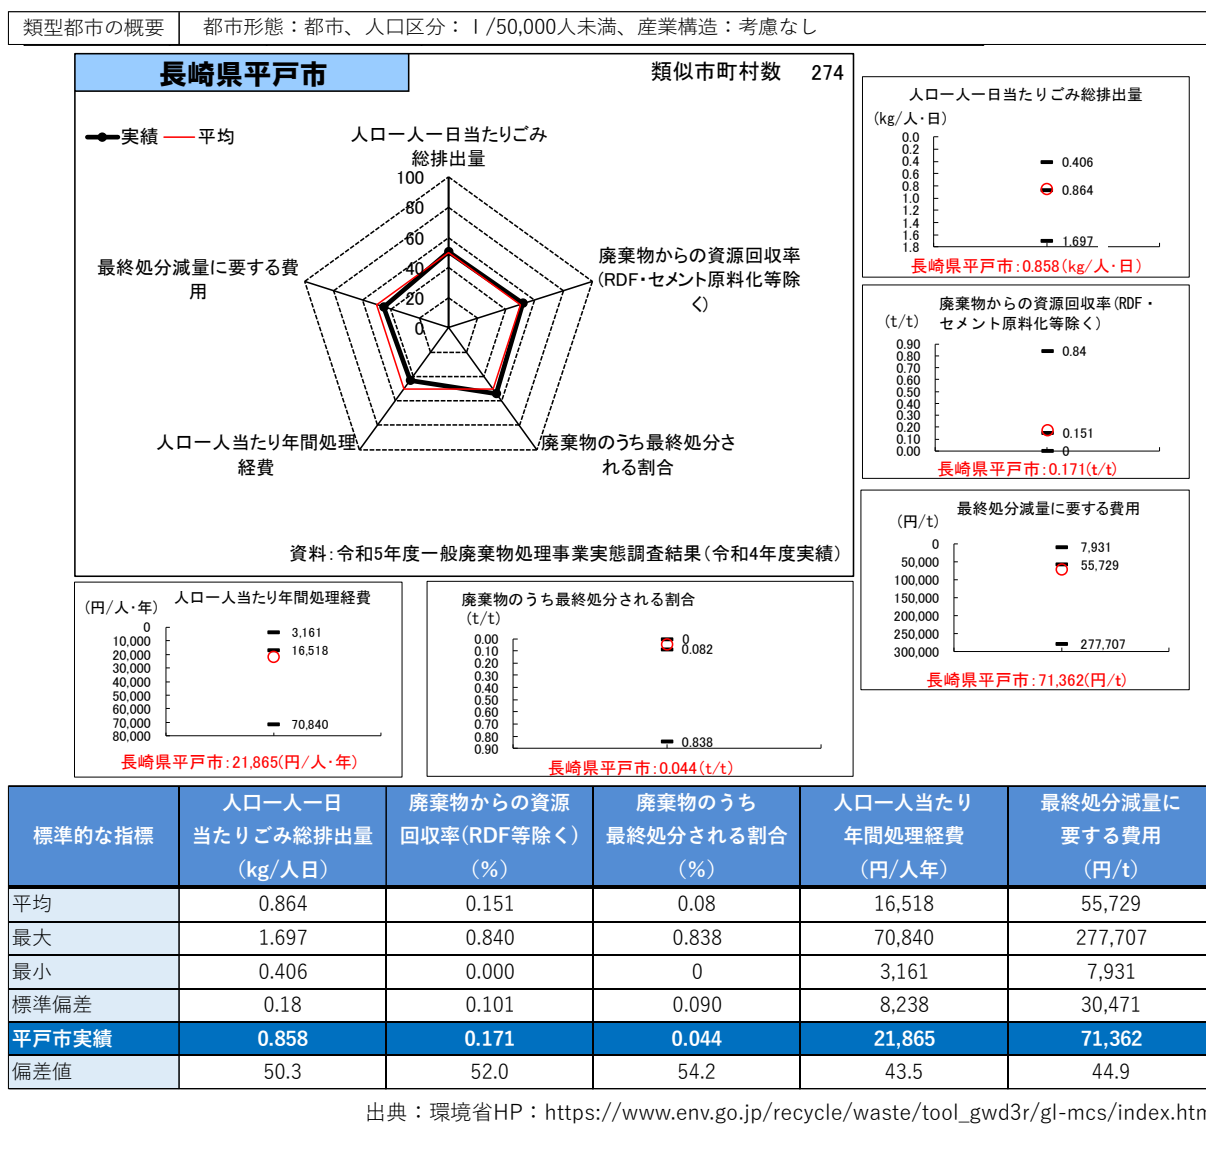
類型都市の概要　都市形態：都市、人口区分：Ⅰ/50,000人未満、産業構造：考慮なし

長崎県平戸市　類似市町村数　274

実績　平均

人口一人一日当たりごみ総排出量

100
80
60
40
20
0

廃棄物からの資源回収率(RDF・セメント原料化等除く)

廃棄物のうち最終処分される割合

人口一人当たり年間処理経費

最終処分減量に要する費用

資料：令和5年度一般廃棄物処理事業実態調査結果（令和4年度実績）

人口一人一日当たりごみ総排出量
(kg/人・日)
0.0
0.2
0.4
0.6
0.8
1.0
1.2
1.4
1.6
1.8
0.406
0.864
1.697
長崎県平戸市：0.858(kg/人・日)

廃棄物からの資源回収率(RDF・セメント原料化等除く)
(t/t)
0.90
0.80
0.70
0.60
0.50
0.40
0.30
0.20
0.10
0.00
0.84
0.151
0
長崎県平戸市：0.171(t/t)

最終処分減量に要する費用
(円/t)
0
50,000
100,000
150,000
200,000
250,000
300,000
7,931
55,729
277,707
長崎県平戸市：71,362(円/t)

人口一人当たり年間処理経費
(円/人・年)
0
10,000
20,000
30,000
40,000
50,000
60,000
70,000
80,000
3,161
16,518
70,840
長崎県平戸市：21,865(円/人・年)

廃棄物のうち最終処分される割合
(t/t)
0.00
0.10
0.20
0.30
0.40
0.50
0.60
0.70
0.80
0.90
0
0.082
0.838
長崎県平戸市：0.044(t/t)

| 標準的な指標 | 人口一人一日当たりごみ総排出量(kg/人日) | 廃棄物からの資源回収率(RDF等除く)(%) | 廃棄物のうち最終処分される割合(%) | 人口一人当たり年間処理経費(円/人年) | 最終処分減量に要する費用(円/t) |
|---|---|---|---|---|---|
| 平均 | 0.864 | 0.151 | 0.08 | 16,518 | 55,729 |
| 最大 | 1.697 | 0.840 | 0.838 | 70,840 | 277,707 |
| 最小 | 0.406 | 0.000 | 0 | 3,161 | 7,931 |
| 標準偏差 | 0.18 | 0.101 | 0.090 | 8,238 | 30,471 |
| 平戸市実績 | 0.858 | 0.171 | 0.044 | 21,865 | 71,362 |
| 偏差値 | 50.3 | 52.0 | 54.2 | 43.5 | 44.9 |

出典：環境省HP：https://www.env.go.jp/recycle/waste/tool_gwd3r/gl-mcs/index.htm